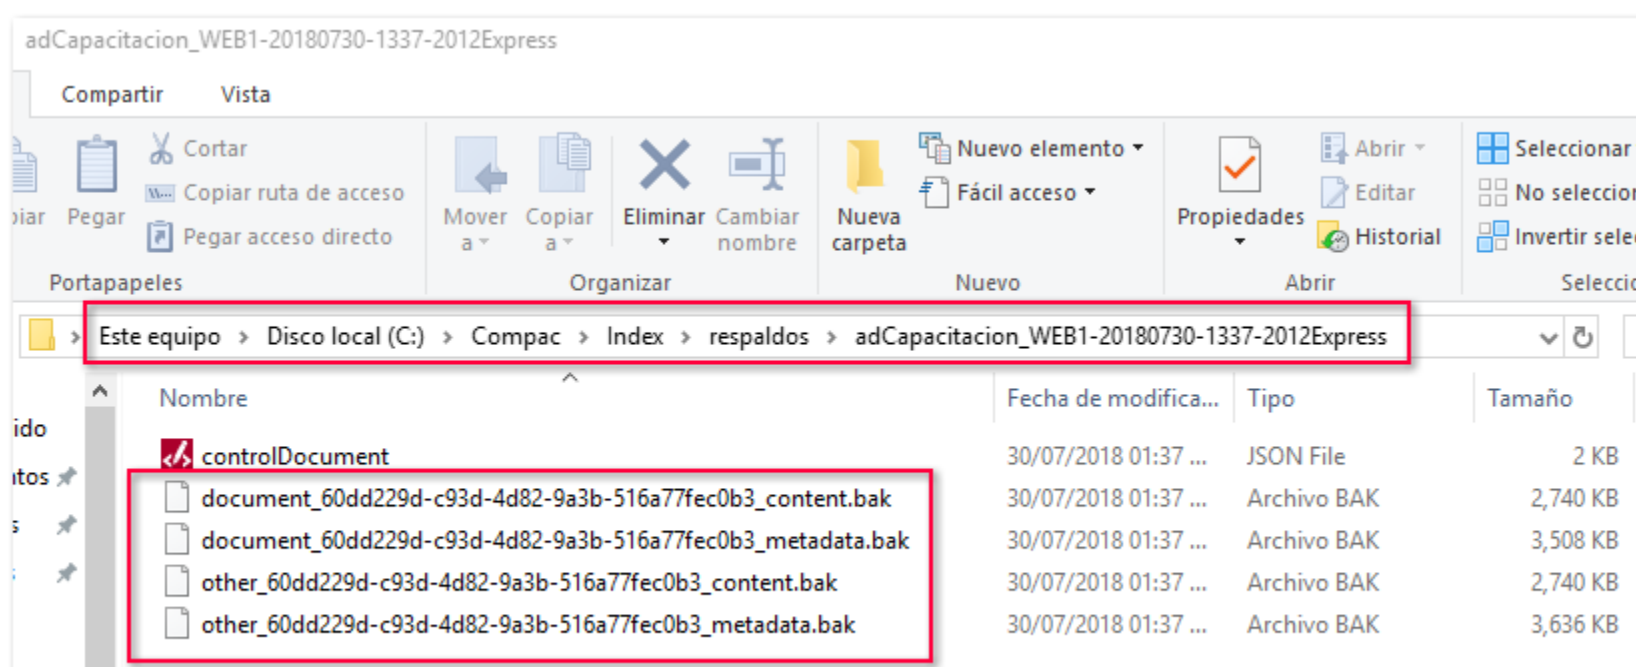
adCapacitacion_WEB1-20180730-1337-2012Express

Compartir Vista

piar Pegar Cortar Copiar ruta de acceso Pegar acceso directo
Portapapeles

Mover a Copiar a Eliminar Cambiar nombre
Organizar

Nueva carpeta Nuevo elemento Fácil acceso
Nuevo

Propiedades Abrir Editar Historial
Abrir

Seleccionar No seleccio Invertir sele
Seleccio

Este equipo › Disco local (C:) › Compac › Index › respaldos › adCapacitacion_WEB1-20180730-1337-2012Express

ido
itos
s

| Nombre | Fecha de modifica... | Tipo | Tamaño |
|---|---|---|---|
| controlDocument | 30/07/2018 01:37 ... | JSON File | 2 KB |
| document_60dd229d-c93d-4d82-9a3b-516a77fec0b3_content.bak | 30/07/2018 01:37 ... | Archivo BAK | 2,740 KB |
| document_60dd229d-c93d-4d82-9a3b-516a77fec0b3_metadata.bak | 30/07/2018 01:37 ... | Archivo BAK | 3,508 KB |
| other_60dd229d-c93d-4d82-9a3b-516a77fec0b3_content.bak | 30/07/2018 01:37 ... | Archivo BAK | 2,740 KB |
| other_60dd229d-c93d-4d82-9a3b-516a77fec0b3_metadata.bak | 30/07/2018 01:37 ... | Archivo BAK | 3,636 KB |